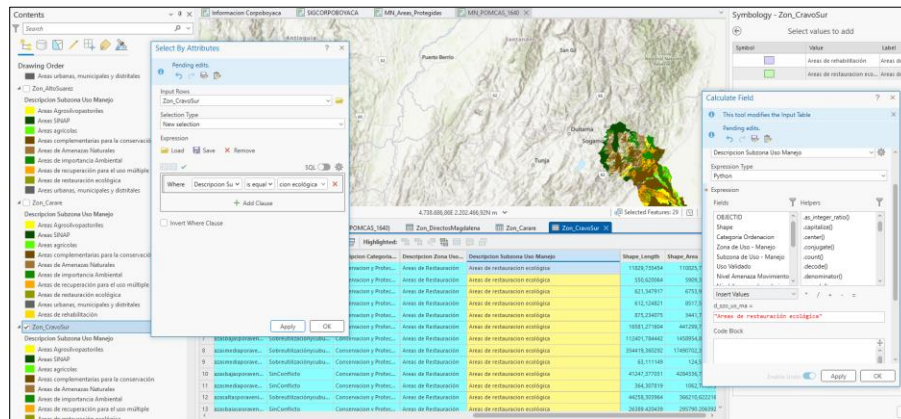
Contents
Search
Drawing Order
Areas urbanas, municipales y distritales
Zon_AltoSuarez
Descripcion Subzona Uso Manejo
Areas Agrosilvopastoriles
Areas SINAP
Areas agricolas
Areas complementarias para la conservación
Areas de Amenazas Naturales
Areas de importancia Ambiental
Areas de recuperación para el uso múltiple
Areas de restauración ecológica
Areas urbanas, municipales y distritales
Zon_Carare
Descripcion Subzona Uso Manejo
Areas Agrosilvopastoriles
Areas SINAP
Areas agricolas
Areas complementarias para la conservación
Areas de Amenazas Naturales
Areas de importancia Ambiental
Areas de recuperación para el uso múltiple
Areas de restauración ecológica
Areas urbanas, municipales y distritales
Areas de rehabilitación
Zon_CravoSur
Descripcion Subzona Uso Manejo
Areas Agrosilvopastoriles
Areas SINAP
Areas agricolas
Areas complementarias para la conservación
Areas de Amenazas Naturales
Areas de importancia Ambiental
Areas de recuperación para el uso múltiple

Informacion Corpoboyaca | SIGCORPOBOYACA | MN_Areas_Protegidas | MN_POMCAS_1640

Select By Attributes
Pending edits.
Input Rows
Zon_CravoSur
Selection Type
New selection
Expression
Load Save Remove
SQL
Where | Descripcion Su | is equal | cion ecológica
+ Add Clause
Invert Where Clause
Apply | OK

Puerto Berrío
San Gil
Duitama
Sogamoso
Tunja
4.738.688,88E 2.202.466,92N m
Selected Features: 29

POMCAS_1640 | Zon_DirectoMagdalena | Zon_Carare | Zon_CravoSur
Highlighted:

| | | | Descipcion Categoria... | Descripcion Zona Uso... | Descripcion Subzona Uso Manejo | Shape_Length | Shape_Area |
|---|---|---|---|---|---|---|---|
| | | | Conservacion y Protec... | Areas de Restauracion | Areas de restauración ecológica | 11829,725454 | 110025,7 |
| | | | Conservacion y Protec... | Areas de Restauracion | Areas de restauración ecológica | 550,620884 | 3906,3 |
| | | | Conservacion y Protec... | Areas de Restauracion | Areas de restauración ecológica | 621,547917 | 6753,9 |
| | | | Conservacion y Protec... | Areas de Restauracion | Areas de restauración ecológica | 612,124821 | 8517,5 |
| | | | Conservacion y Protec... | Areas de Restauracion | Areas de restauración ecológica | 875,234075 | 3447,7 |
| | | | Conservacion y Protec... | Areas de Restauracion | Areas de restauración ecológica | 16581,271804 | 441299,7 |
| | azaabajaoprovem... | Sobreutilizacionyoubu... | Conservacion y Protec... | Areas de Restauracion | Areas de restauración ecológica | 112401,784442 | 1458954,8 |
| 8 | azaamediaprovem... | Sobreutilizacionyoubu... | Conservacion y Protec... | Areas de Restauracion | Areas de restauración ecológica | 394419,380292 | 17490702,6 |
| 9 | azaamediaprovem... | Sobreutilizacionyoubu... | Conservacion y Protec... | Areas de Restauracion | Areas de restauración ecológica | 63,111149 | 124,3 |
| 10 | azaabajaoprovem... | SinConflicto | Conservacion y Protec... | Areas de Restauracion | Areas de restauración ecológica | 41247,377031 | 4284536,7 |
| 11 | azaamediaprovem... | SinConflicto | Conservacion y Protec... | Areas de Restauracion | Areas de restauración ecológica | 364,307819 | 1062,5 |
| 12 | azaaltaoprovem... | Sobreutilizacionyoubu... | Conservacion y Protec... | Areas de Restauracion | Areas de restauración ecológica | 44258,305984 | 366210,622216 |
| 13 | azaabajaoprovem... | SinConflicto | Conservacion y Protec... | Areas de Restauracion | Areas de restauración ecológica | 26389,420439 | 295790,206393 |

Symbology - Zon_CravoSur
Select values to add
Symbol | Value | Label
Areas de rehabilitación | Areas de
Areas de restauracion eco... | Areas de

Calculate Field
This tool modifies the Input Table
Pending edits.
Descripcion Subzona Uso Manejo
Expression Type
Python
Expression
Fields | Helpers
OBJECTID | .as_integer_ratio()
Shape | .capitalize()
Categoria Ordenacion | .center()
Zona de Uso - Manejo | .conjugate()
Subzona de Uso - Manejo | .count()
Uso Validado | .decode()
Nivel Amenaza Movimiento | .denominator()
Insert Values
d_szo_us_ma =
"Areas de restauración ecológica"
Code Block
Enable Undo | Apply | OK